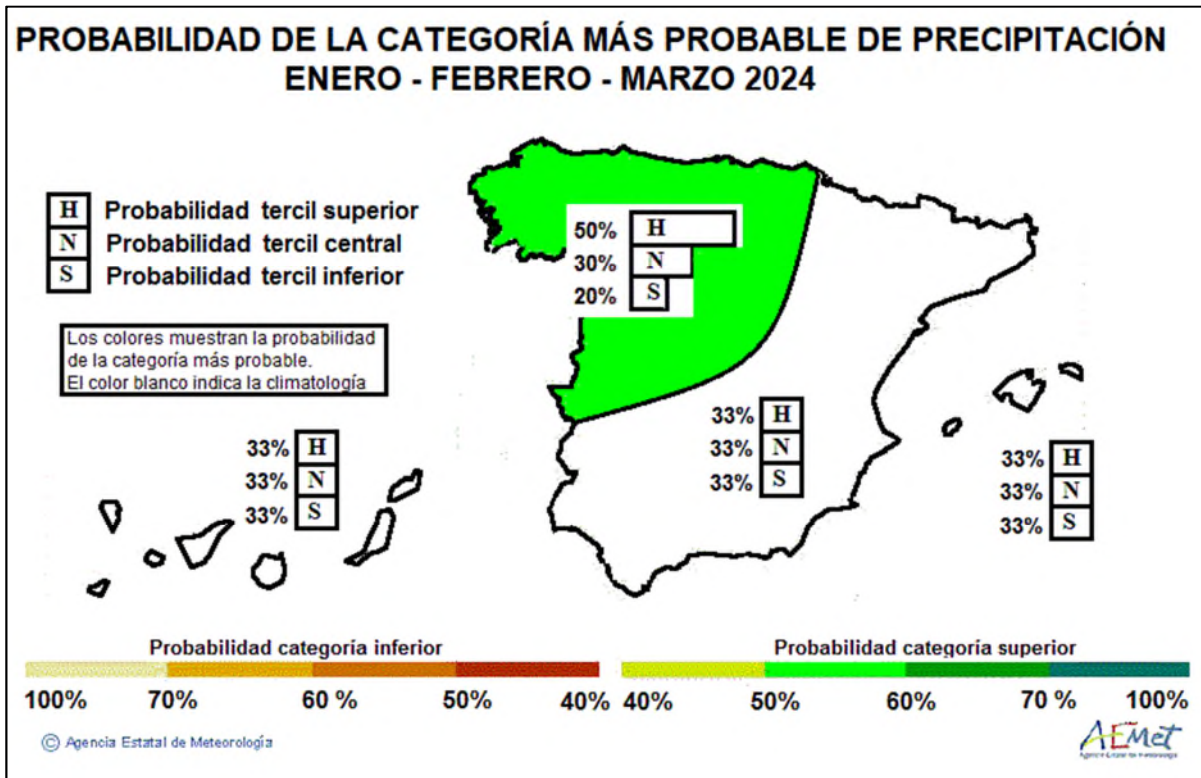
PROBABILIDAD DE LA CATEGORÍA MÁS PROBABLE DE PRECIPITACIÓN
ENERO - FEBRERO - MARZO 2024

H Probabilidad tercil superior
N Probabilidad tercil central
S Probabilidad tercil inferior

Los colores muestran la probabilidad de la categoría más probable.
El color blanco indica la climatología

50% H
30% N
20% S

33% H
33% N
33% S

33% H
33% N
33% S

33% H
33% N
33% S

Probabilidad categoría inferior
100% 70% 60 % 50% 40%

Probabilidad categoría superior
40% 50% 60% 70 % 100%

© Agencia Estatal de Meteorología

AEMet
Agencia Estatal de Meteorología